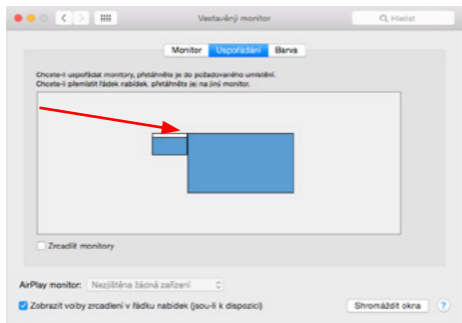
Vestavěný monitor

Hledat

Monitor
Uspořádání
Barva

Chcete-li uspořádat monitory, přetáhněte je do požadovaného umístění.
Chcete-li přemístit řádek nabídek, přetáhněte jej na jiný monitor.

Zrcadlit monitory

AirPlay monitor: Nezjištěna žádná zařízení

Zobrazit volby zrcadlení v řádku nabídek (jsou-li k dispozici)

Shromáždit okna

?